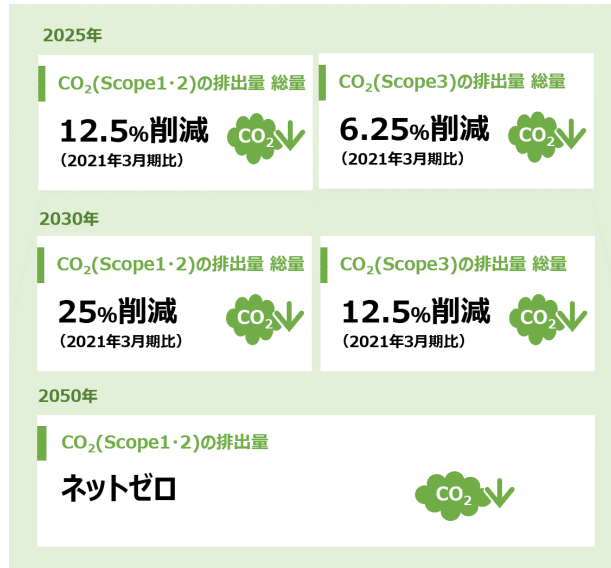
2025年

$CO_2$(Scope1・2)の排出量 総量

12.5%削減
（2021年3月期比）

$CO_2$

$CO_2$(Scope3)の排出量 総量

6.25%削減
（2021年3月期比）

$CO_2$

2030年

$CO_2$(Scope1・2)の排出量 総量

25%削減
（2021年3月期比）

$CO_2$

$CO_2$(Scope3)の排出量 総量

12.5%削減
（2021年3月期比）

$CO_2$

2050年

$CO_2$(Scope1・2)の排出量

ネットゼロ

$CO_2$